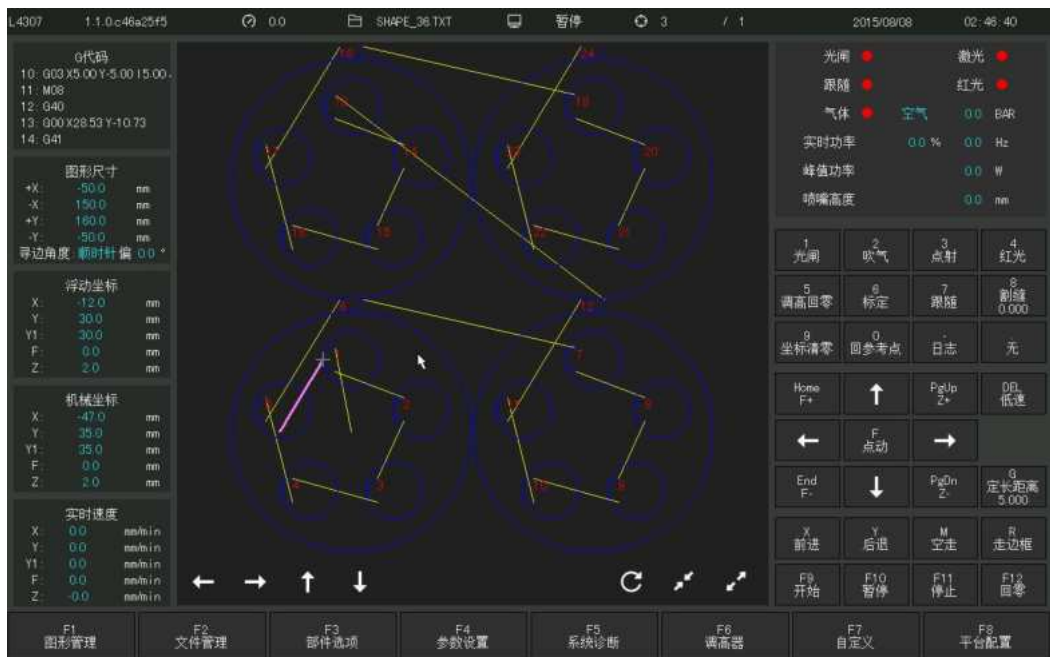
L4307 1.1.0.c46a25f5 0.0 SHAPE_36.TXT 暂停 3 / 1 2015/09/08 02:46:40

G代码
10: G03 X5.00 Y-5.00 I5.00
11: M08
12: G40
13: G00 X28.53 Y-10.73
14: G41

图形尺寸
+X: -50.0 mm
-X: 150.0 mm
+Y: 160.0 mm
-Y: -50.0 mm
寻边角度 顺时针偏 0.0 °

浮动坐标
X: -12.0 mm
Y: 30.0 mm
Y1: 30.0 mm
F: 0.0 mm
Z: 2.0 mm

机械坐标
X: -47.0 mm
Y: 35.0 mm
Y1: 35.0 mm
F: 0.0 mm
Z: 2.0 mm

实时速度
X: 0.0 mm/min
Y: 0.0 mm/min
Y1: 0.0 mm/min
F: 0.0 mm/min
Z: -0.0 mm/min

16 24 18 19 17 14 22 20 15 13 23 21 4 12 6 7 5 2 11 9 3 1 10 8

光闸 激光
跟随 红光
气体 空气 0.0 BAR
实时功率 0.0 % 0.0 Hz
峰值功率 0.0 W
喷嘴高度 0.0 mm

1 光闸 | 2 吹气 | 3 点射 | 4 红光
5 调高回零 | 6 标定 | 7 跟随 | 8 割缝 0.000
9 坐标清零 | 0 回参考点 | - 日志 | 无
Home F+ | ↑ | PgUp Z+ | DEL 低速
← | F 点动 | →
End F- | ↓ | PgDn Z- | G 定长距高 5.000
X 前进 | Y 后退 | M 空走 | R 走边框
F9 开始 | F10 暂停 | F11 停止 | F12 回零

F1 图形管理 | F2 文件管理 | F3 部件选项 | F4 参数设置 | F5 系统诊断 | F6 调高器 | F7 自定义 | F8 平台配置